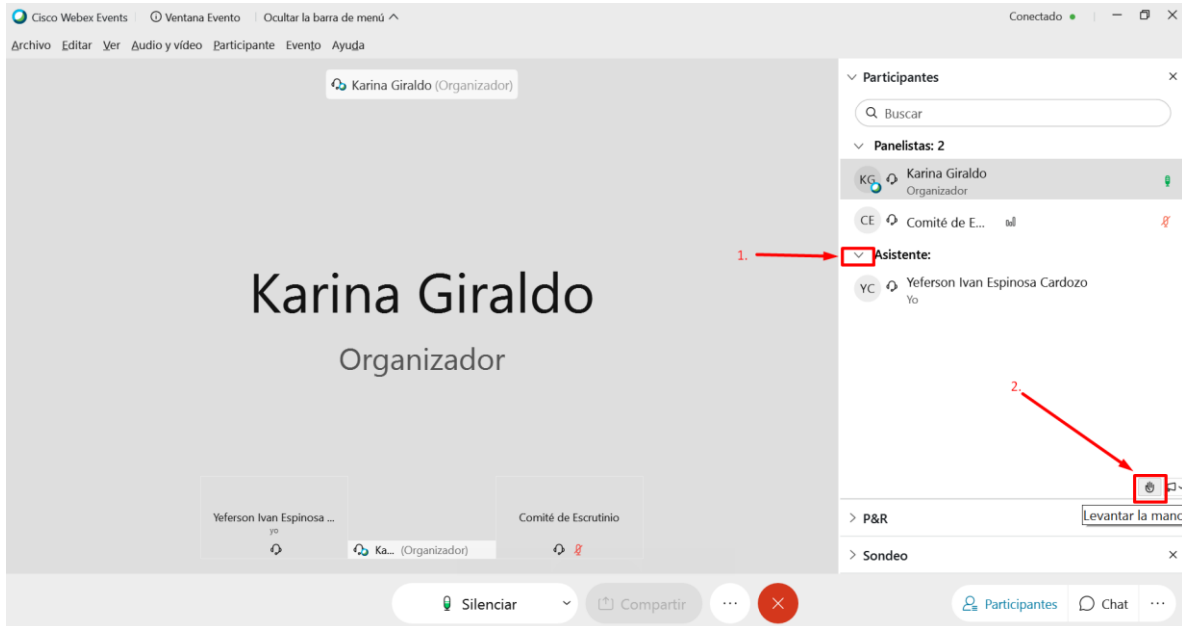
Cisco Webex Events | Ventana Evento | Ocultar la barra de menú

Conectado

Archivo Editar Ver Audio y vídeo Participante Evento Ayuda

Karina Giraldo (Organizador)

Karina Giraldo

Organizador

Yeferson Ivan Espinosa ...
yo

Ka... (Organizador)

Comité de Escrutinio

Participantes

Buscar

Panelistas: 2

KG Karina Giraldo
Organizador

CE Comité de E...

1.

Asistente:

YC Yeferson Ivan Espinosa Cardozo
Yo

2.

Levantar la manc

P&R

Sondeo

Silenciar

Compartir

Participantes

Chat